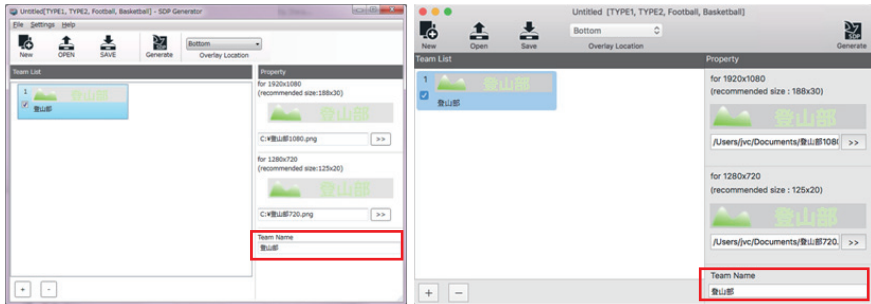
Untitled[TYPE1, TYPE2, Football, Basketball] - SDP Generator

File Settings Help

New OPEN SAVE Generate Bottom Overlay Location

Team List

1 登山部

登山部

Property

for 1920x1080 (recommended size:188x30)

登山部

C:¥登山部1080.png >>

for 1280x720 (recommended size:125x20)

登山部

C:¥登山部720.png >>

Team Name

登山部

+ -

Untitled [TYPE1, TYPE2, Football, Basketball]

New Open Save Bottom Overlay Location Generate

Team List

1 登山部

登山部

Property

for 1920x1080 (recommended size : 188x30)

登山部

/Users/jvc/Documents/登山部108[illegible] >>

for 1280x720 (recommended size : 125x20)

登山部

/Users/jvc/Documents/登山部720.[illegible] >>

Team Name

登山部

+ —